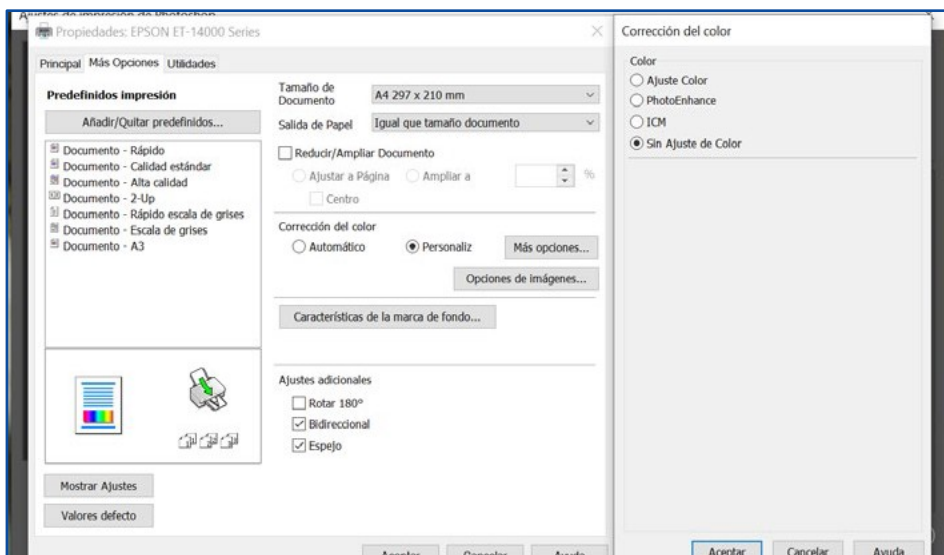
Ajustes de impresión de Photoshop

Propiedades: EPSON ET-14000 Series

Principal Más Opciones Utilidades

Predefinidos impresión

Añadir/Quitar predefinidos...

Documento - Rápido
Documento - Calidad estándar
Documento - Alta calidad
Documento - 2-Up
Documento - Rápido escala de grises
Documento - Escala de grises
Documento - A3

Tamaño de Documento A4 297 x 210 mm

Salida de Papel Igual que tamaño documento

Reducir/Ampliar Documento

Ajustar a Página Ampliar a %

Centro

Corrección del color

Automático Personaliz Más opciones...

Opciones de imágenes...

Características de la marca de fondo...

Ajustes adicionales

Rotar 180°

Bidireccional

Espejo

Mostrar Ajustes

Valores defecto

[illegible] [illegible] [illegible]

Corrección del color

Color

Ajuste Color

PhotoEnhance

ICM

Sin Ajuste de Color

Aceptar Cancelar Ayuda